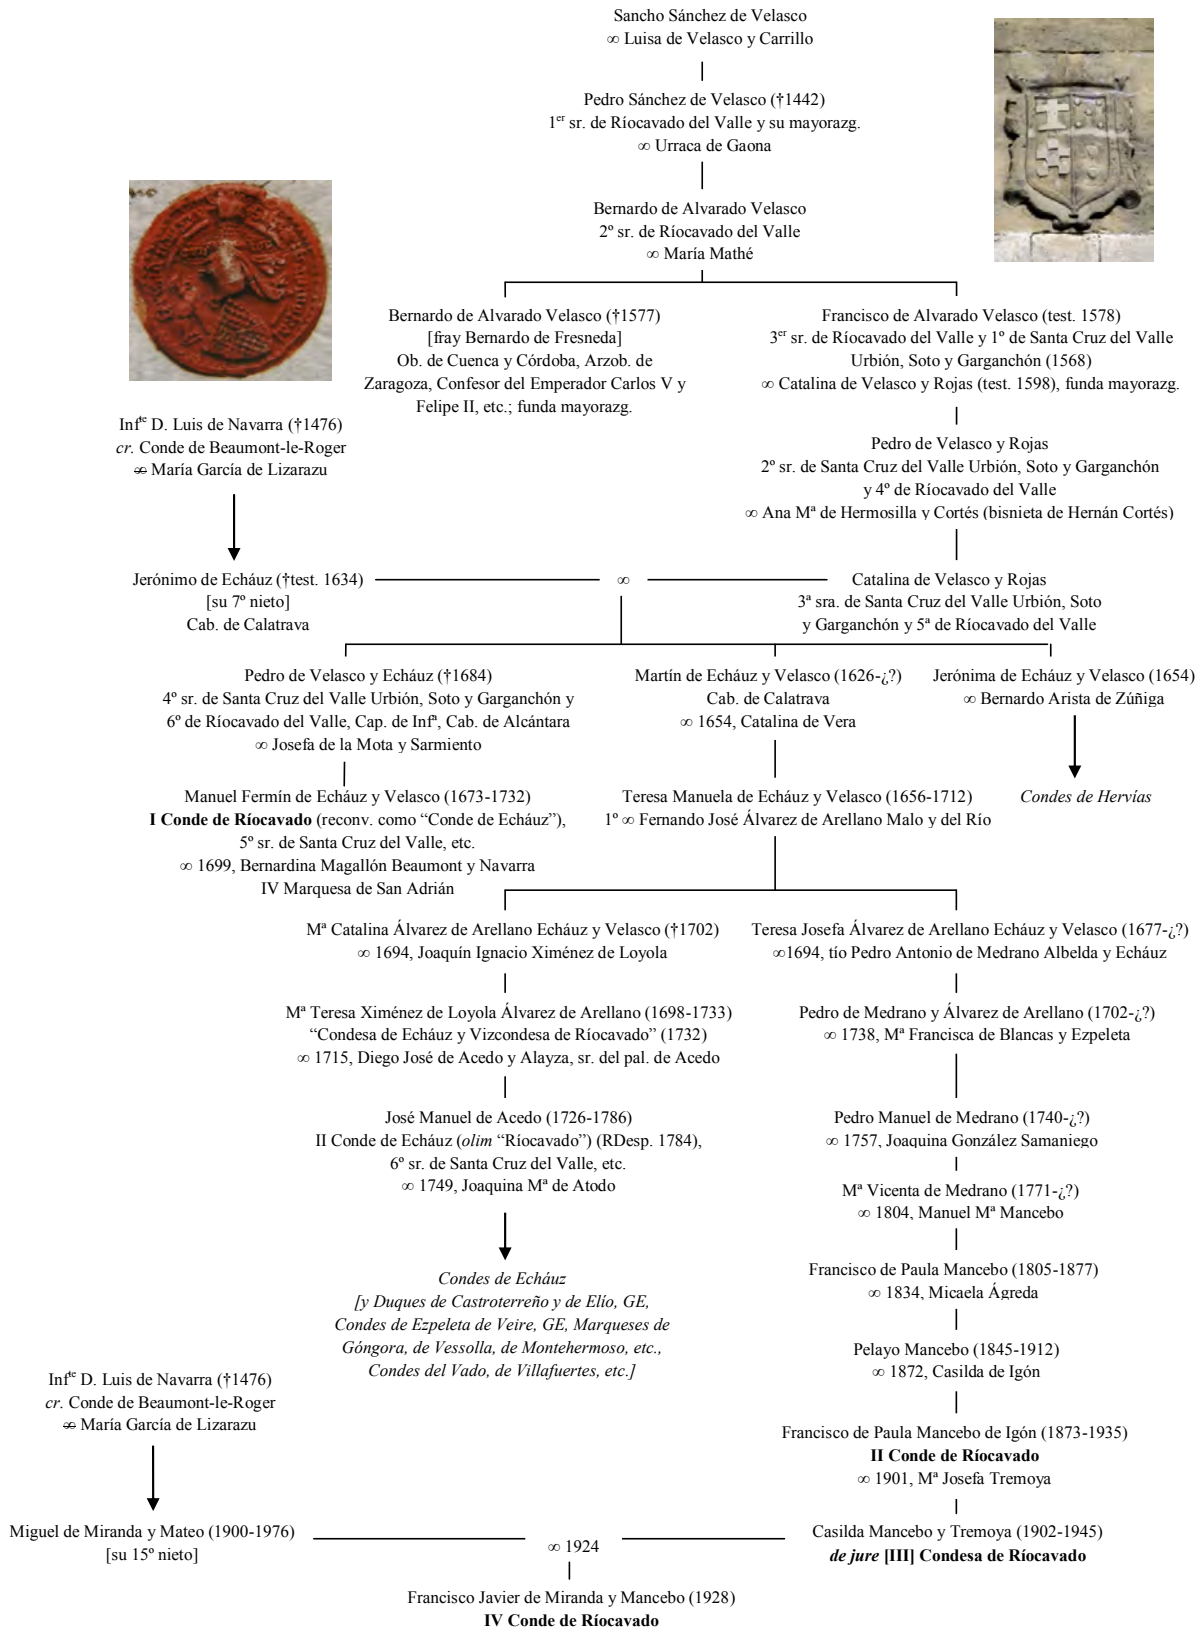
Sancho Sánchez de Velasco
∞ Luisa de Velasco y Carrillo

Pedro Sánchez de Velasco (†1442)
1$^{er}$ sr. de Ríocavado del Valle y su mayorazg.
∞ Urraca de Gaona

Bernardo de Alvarado Velasco
2º sr. de Ríocavado del Valle
∞ María Mathé

Bernardo de Alvarado Velasco (†1577)
[fray Bernardo de Fresneda]
Ob. de Cuenca y Córdoba, Arzob. de Zaragoza, Confesor del Emperador Carlos V y Felipe II, etc.; funda mayorazg.

Francisco de Alvarado Velasco (test. 1578)
3$^{er}$ sr. de Ríocavado del Valle y 1º de Santa Cruz del Valle Urbión, Soto y Garganchón (1568)
∞ Catalina de Velasco y Rojas (test. 1598), funda mayorazg.

Pedro de Velasco y Rojas
2º sr. de Santa Cruz del Valle Urbión, Soto y Garganchón y 4º de Ríocavado del Valle
∞ Ana Mª de Hermosilla y Cortés (bisnieta de Hernán Cortés)

Inf$^{te}$ D. Luis de Navarra (†1476)
*cr.* Conde de Beaumont-le-Roger
∞ María García de Lizarazu

Jerónimo de Echáuz (†test. 1634)
[su 7º nieto]
Cab. de Calatrava

∞

Catalina de Velasco y Rojas
3ª sra. de Santa Cruz del Valle Urbión, Soto y Garganchón y 5ª de Ríocavado del Valle

Pedro de Velasco y Echáuz (†1684)
4º sr. de Santa Cruz del Valle Urbión, Soto y Garganchón y 6º de Ríocavado del Valle, Cap. de Infª, Cab. de Alcántara
∞ Josefa de la Mota y Sarmiento

Martín de Echáuz y Velasco (1626-¿?)
Cab. de Calatrava
∞ 1654, Catalina de Vera

Jerónima de Echáuz y Velasco (1654)
∞ Bernardo Arista de Zúñiga

*Condes de Hervías*

Manuel Fermín de Echáuz y Velasco (1673-1732)
**I Conde de Ríocavado** (reconv. como “Conde de Echáuz”),
5º sr. de Santa Cruz del Valle, etc.
∞ 1699, Bernardina Magallón Beaumont y Navarra
IV Marquesa de San Adrián

Teresa Manuela de Echáuz y Velasco (1656-1712)
1º ∞ Fernando José Álvarez de Arellano Malo y del Río

Mª Catalina Álvarez de Arellano Echáuz y Velasco (†1702)
∞ 1694, Joaquín Ignacio Ximénez de Loyola

Teresa Josefa Álvarez de Arellano Echáuz y Velasco (1677-¿?)
∞1694, tío Pedro Antonio de Medrano Albelda y Echáuz

Mª Teresa Ximénez de Loyola Álvarez de Arellano (1698-1733)
“Condesa de Echáuz y Vizcondesa de Ríocavado” (1732)
∞ 1715, Diego José de Acedo y Alayza, sr. del pal. de Acedo

Pedro de Medrano y Álvarez de Arellano (1702-¿?)
∞ 1738, Mª Francisca de Blancas y Ezpeleta

José Manuel de Acedo (1726-1786)
II Conde de Echáuz (*olim* “Ríocavado”) (RDesp. 1784),
6º sr. de Santa Cruz del Valle, etc.
∞ 1749, Joaquina Mª de Atodo

Pedro Manuel de Medrano (1740-¿?)
∞ 1757, Joaquina González Samaniego

Mª Vicenta de Medrano (1771-¿?)
∞ 1804, Manuel Mª Mancebo

*Condes de Echáuz*
*[y Duques de Castroterreño y de Elío, GE, Condes de Ezpeleta de Veire, GE, Marqueses de Góngora, de Vessolla, de Montehermoso, etc., Condes del Vado, de Villafuertes, etc.]*

Francisco de Paula Mancebo (1805-1877)
∞ 1834, Micaela Ágreda

Pelayo Mancebo (1845-1912)
∞ 1872, Casilda de Igón

Inf$^{te}$ D. Luis de Navarra (†1476)
*cr.* Conde de Beaumont-le-Roger
∞ María García de Lizarazu

Francisco de Paula Mancebo de Igón (1873-1935)
**II Conde de Ríocavado**
∞ 1901, Mª Josefa Tremoya

Miguel de Miranda y Mateo (1900-1976)
[su 15º nieto]

∞ 1924

Casilda Mancebo y Tremoya (1902-1945)
***de jure* [III] Condesa de Ríocavado**

Francisco Javier de Miranda y Mancebo (1928)
**IV Conde de Ríocavado**